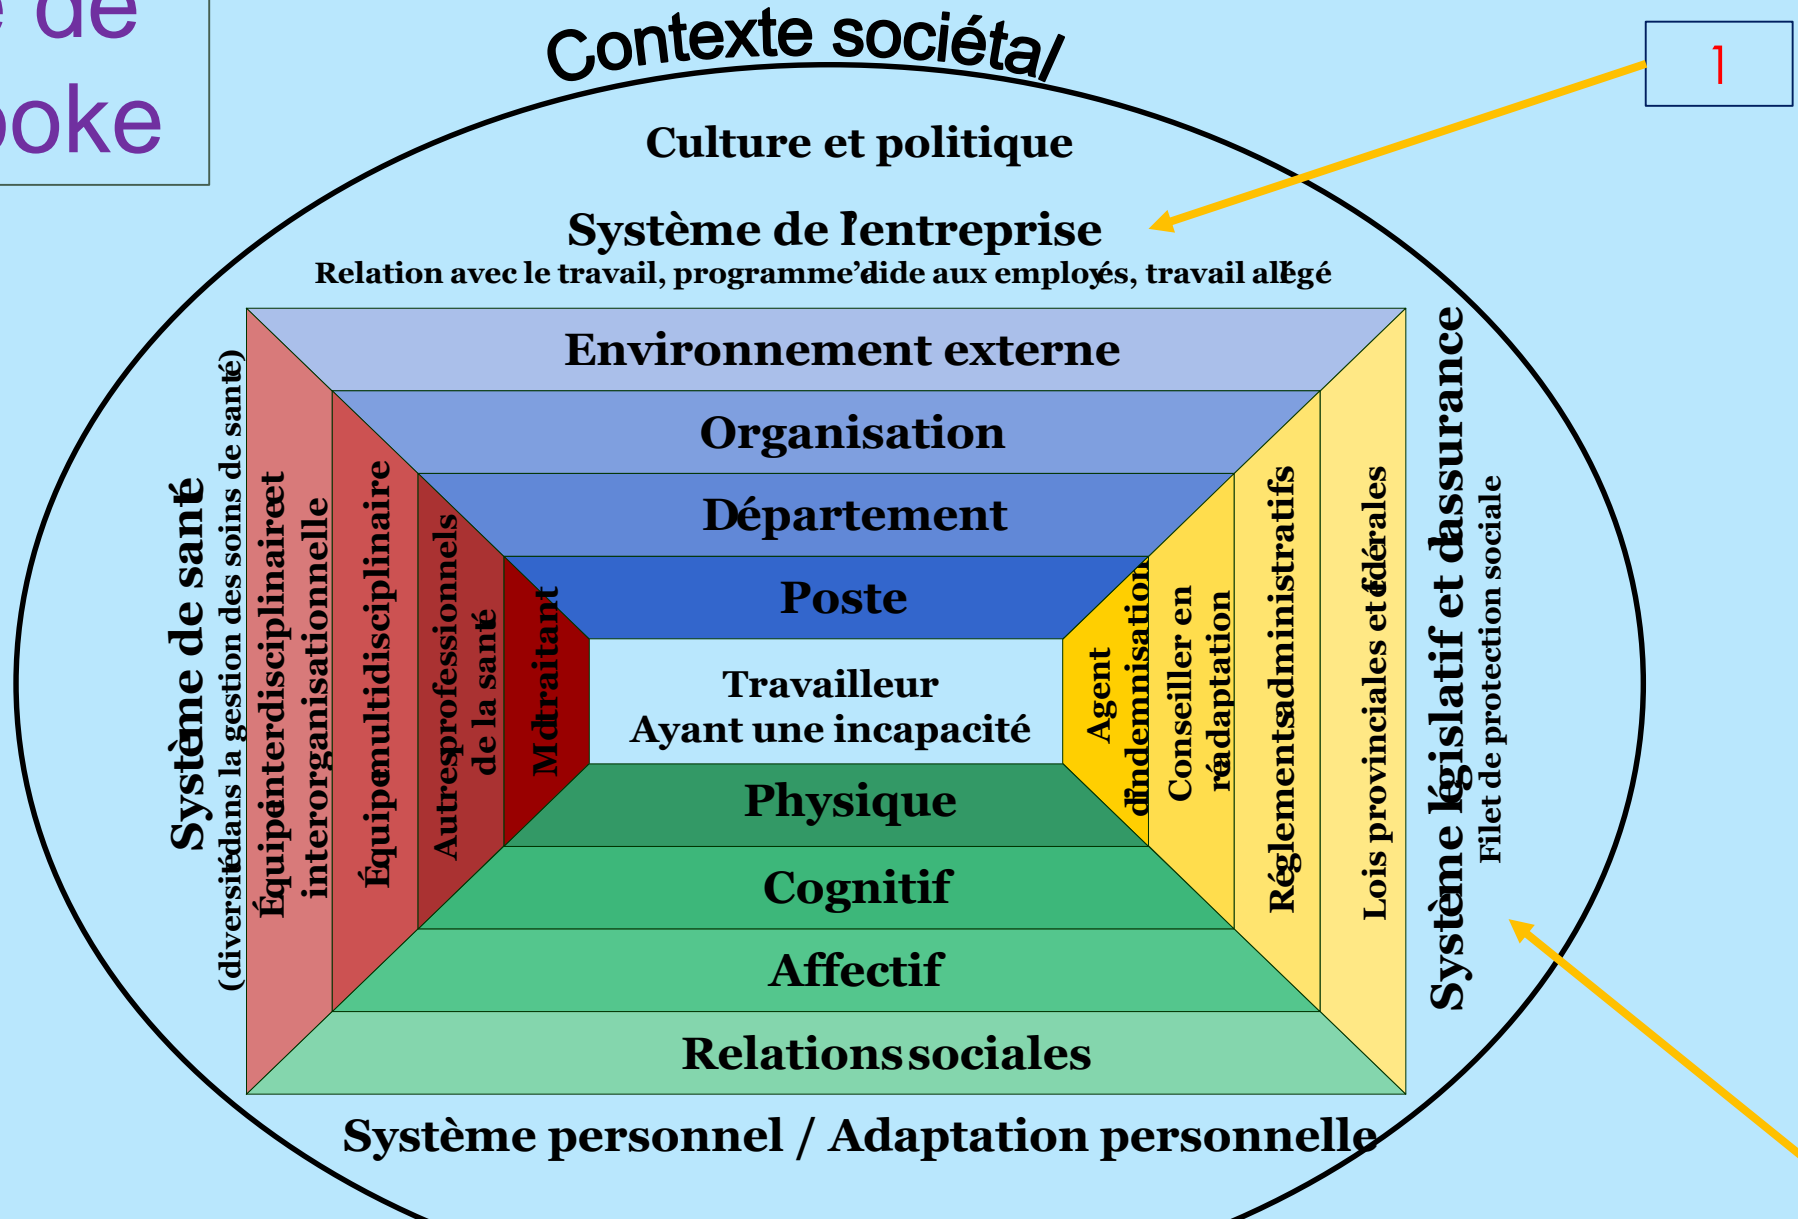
e de
oke

Contexte sociétal

1

Culture et politique

Système de l'entreprise
Relation avec le travail, programme d'aide aux employés, travail allégé

Environnement externe

Organisation

Département

Poste

Travailleur
Ayant une incapacité

Physique

Cognitif

Affectif

Relations sociales

Système personnel / Adaptation personnelle

Système de santé
(diversité dans la gestion des soins de santé)

Équipe interdisciplinaire et interorganisationnelle

Équipe multidisciplinaire

Autres professionnels de la santé

Md traitant

Agent d'indemnisation

Conseiller en réadaptation

Réglements administratifs

Lois provinciales et fédérales

Système législatif et d'assurance
Filet de protection sociale